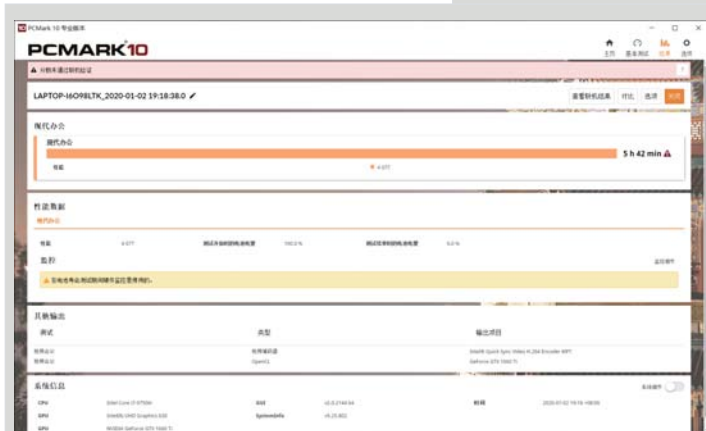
PCMark 10 专业版本

PCMARK10

主页 基准测试 结果 选项

▲ 分数未通过联机验证

LAPTOP-I6O98LTK_2020-01-02 19:18:38.0

查看联机结果 对比 选项 关闭

现代办公

现代办公

5 h 42 min

性能

性能数据

现代办公

性能 4 077

监控

▲ 在电池寿命测试期间硬件监控信息不可用。

其他输出

测试 类型 输出项目

视频会议 视频编码器 Intel(R) Quick Sync Video H.264 Encoder MFT

视频会议 OpenCL GeForce GTX 1660 Ti

系统信息

CPU Intel Core i7-9750H

GPU Intel(R) UHD Graphics 630

GPU NVIDIA GeForce GTX 1660 Ti

SystemInfo

时间 2020-01-02 19:18 +08:00